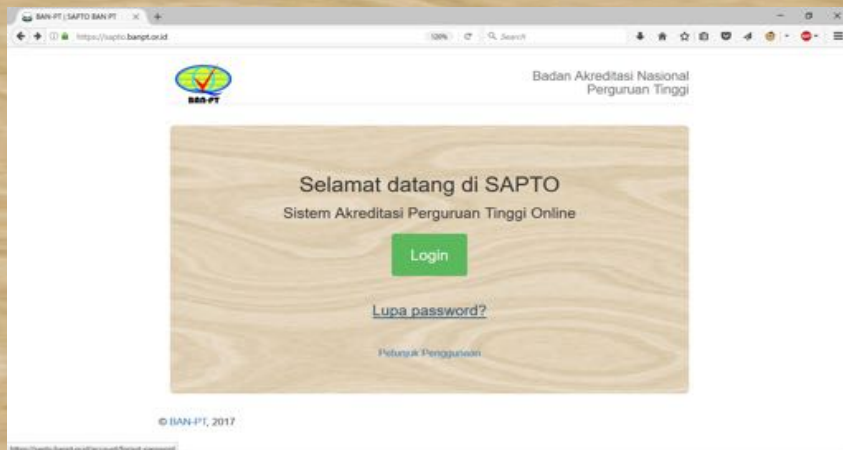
BAN-PT | SAPTO BAN PT

https://sapto.banpt.or.id

120%

Search

BAN-PT

Badan Akreditasi Nasional Perguruan Tinggi

Selamat datang di SAPTO

Sistem Akreditasi Perguruan Tinggi Online

Login

Lupa password?

Petunjuk Penggunaan

© BAN-PT, 2017

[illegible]